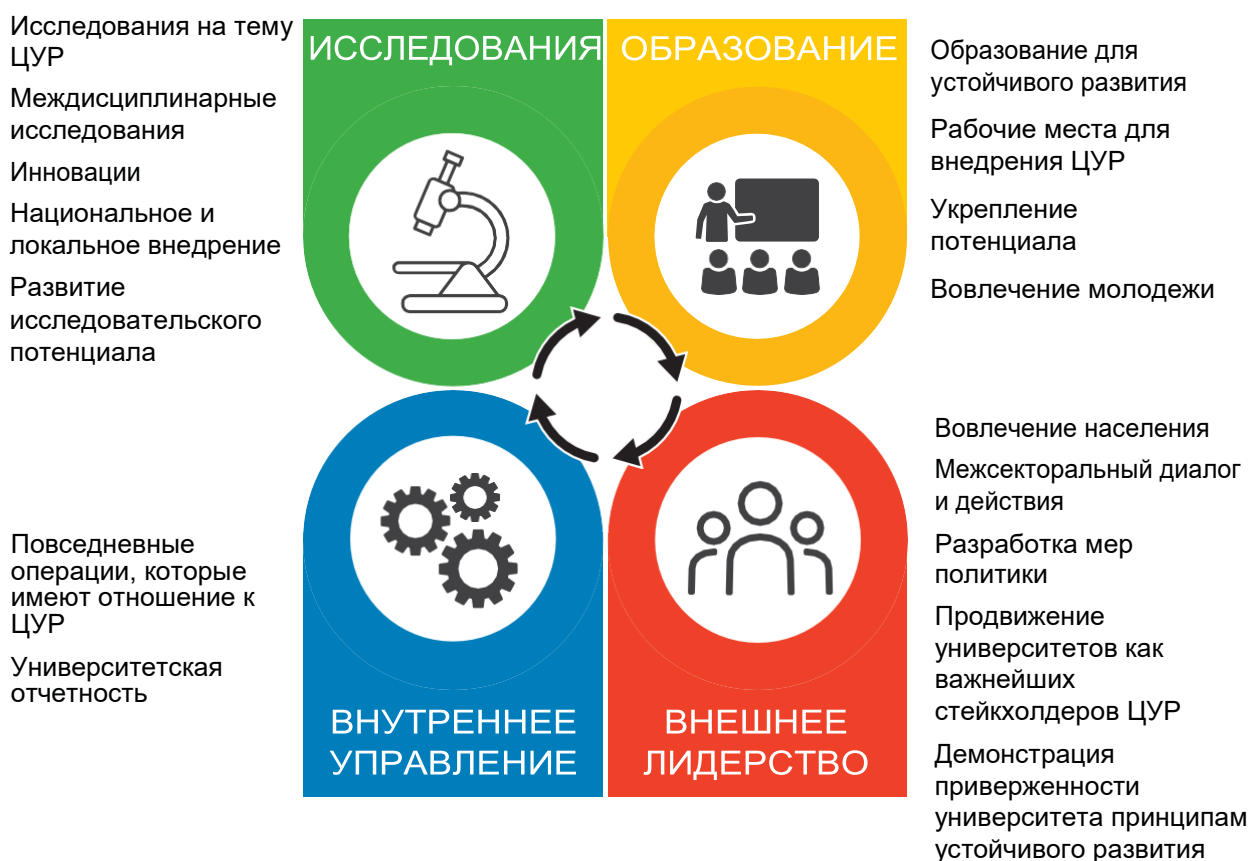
Исследования на тему ЦУР

Междисциплинарные исследования

Инновации

Национальное и локальное внедрение

Развитие исследовательского потенциала

ИССЛЕДОВАНИЯ

ОБРАЗОВАНИЕ

Образование для устойчивого развития

Рабочие места для внедрения ЦУР

Укрепление потенциала

Вовлечение молодежи

Повседневные операции, которые имеют отношение к ЦУР

Университетская отчетность

ВНУТРЕННЕЕ УПРАВЛЕНИЕ

ВНЕШНЕЕ ЛИДЕРСТВО

Вовлечение населения

Межсекторальный диалог и действия

Разработка мер политики

Продвижение университетов как важнейших стейкхолдеров ЦУР

Демонстрация приверженности университета принципам устойчивого развития